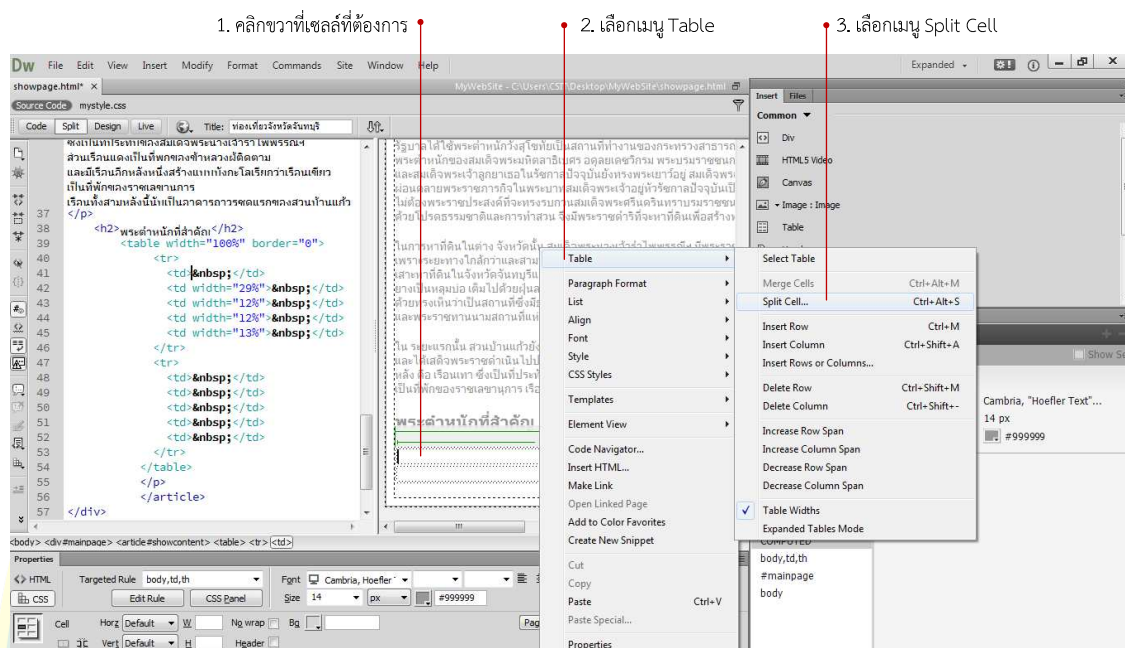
1. คลิกขวาที่เซลล์ที่ต้องการ

2. เลือกเมนู Table

3. เลือกเมนู Split Cell

Dw File Edit View Insert Modify Format Commands Site Window Help

Expanded

showpage.html* ×

MyWebSite - C:\Users\CSI\Desktop\MyWebSite\showpage.html

Source Code mystyle.css

Code Split Design Live Title: ท่องเที่ยวจังหวัดจันทบุรี

สวนเรือนแดงเป็นที่พักของข้าหลวงมีดตาม
และมีเรือนภิกหลังหนึ่งสร้างแบกบัวกะไม้เรียกว่าเรือนเขียว
เป็นที่พักของราชเลขานการ
เรือนทั้งสามหลังนี้นับเป็นภาคารการชองแรกของสวนบ้านแก้ว

37 </p>
38 <h2>พระตำหนักที่สำคัญ</h2>
39 <table width="100%" border="0">
40 <tr>
41 <td>&nbsp;</td>
42 <td width="29%">&nbsp;</td>
43 <td width="12%">&nbsp;</td>
44 <td width="12%">&nbsp;</td>
45 <td width="13%">&nbsp;</td>
46 </tr>
47 <tr>
48 <td>&nbsp;</td>
49 <td>&nbsp;</td>
50 <td>&nbsp;</td>
51 <td>&nbsp;</td>
52 <td>&nbsp;</td>
53 </tr>
54 </table>
55 </p>
56 </article>
57 </div>

พระตำหนักที่สำคัญ

Insert Files

Common

Div

HTML5 Video

Canvas

Image : Image

Table

Table
Paragraph Format
List
Align
Font
Style
CSS Styles
Templates
Element View
Code Navigator...
Insert HTML...
Make Link
Open Linked Page
Add to Color Favorites
Create New Snippet
Cut
Copy
Paste Ctrl+V
Paste Special...
Properties

Select Table
Merge Cells Ctrl+Alt+M
Split Cell... Ctrl+Alt+S
Insert Row Ctrl+M
Insert Column Ctrl+Shift+A
Insert Rows or Columns...
Delete Row Ctrl+Shift+M
Delete Column Ctrl+Shift+-
Increase Row Span
Increase Column Span
Decrease Row Span
Decrease Column Span
Table Widths
Expanded Tables Mode

Show Se

Cambria, "Hoefler Text"...
14 px
#999999

COMPUTED
body,td,th
#mainpage
body

<body> <div#mainpage> <article#showcontent> <table> <tr> <td>

Properties

HTML Targeted Rule body,td,th Font Cambria, Hoefler
CSS Edit Rule CSS Panel Size 14 px #999999

Cell Horz Default W No wrap Bg
Vert Default H Header

Pag